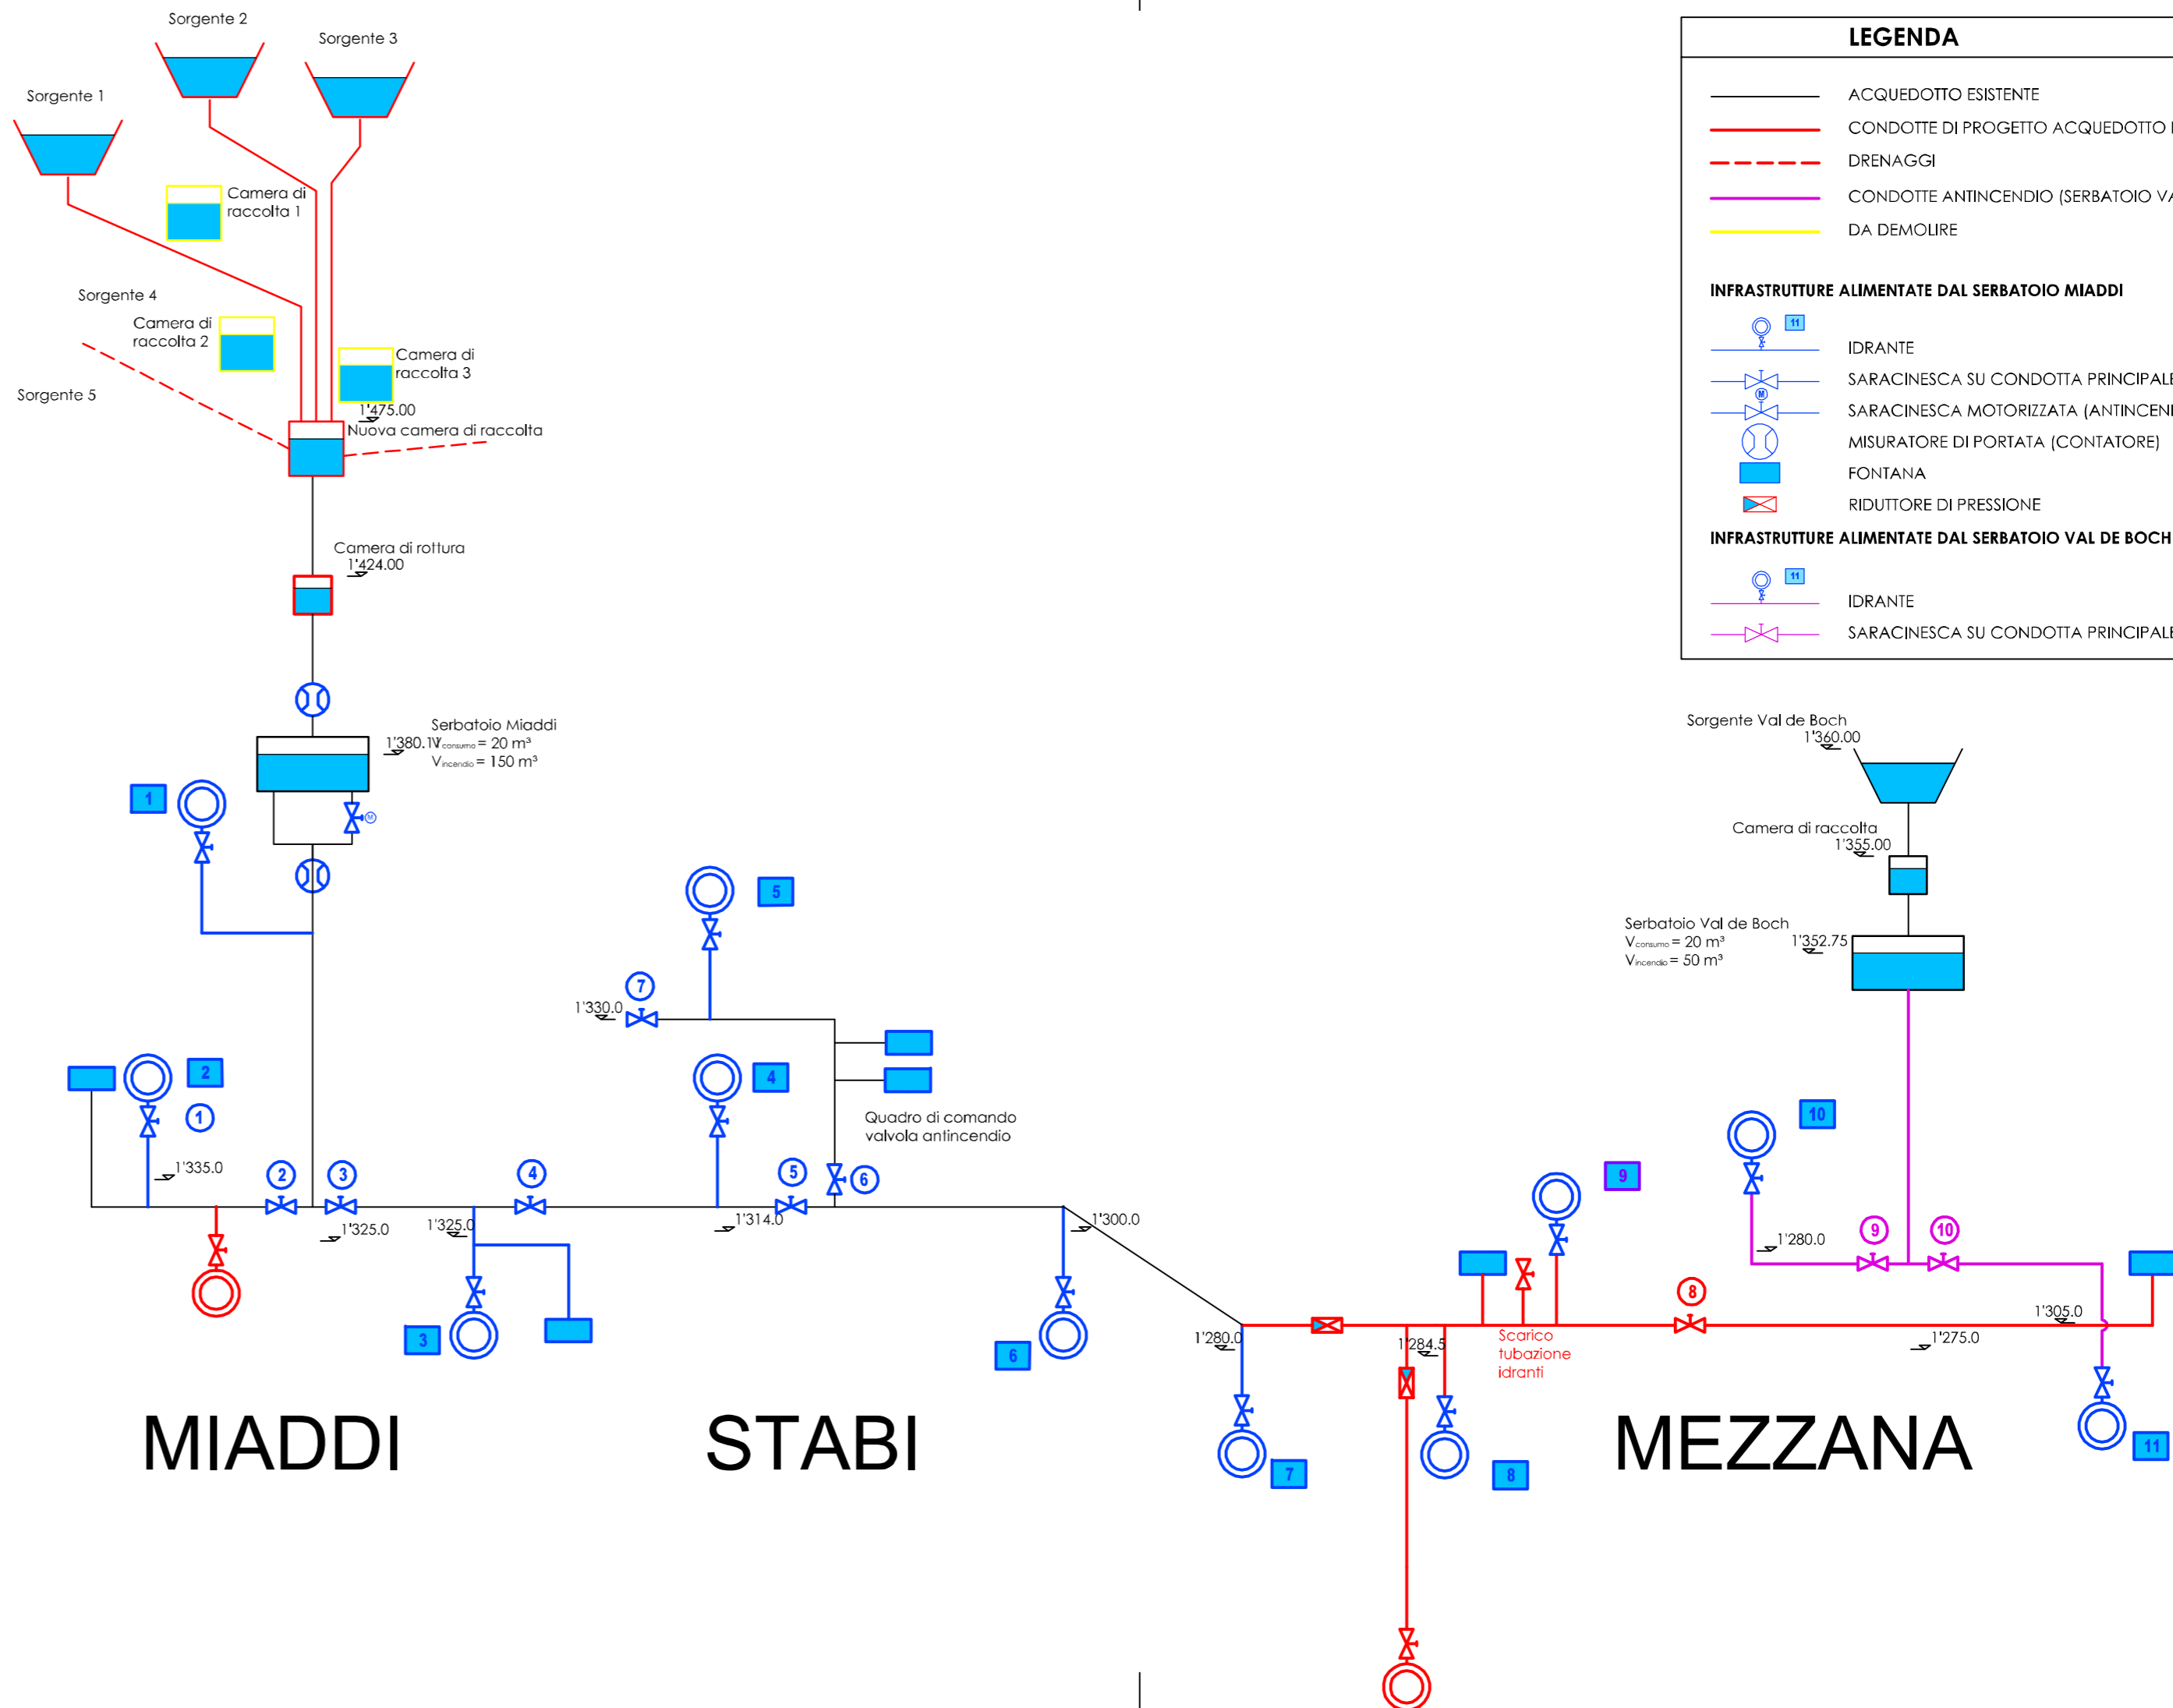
LEGENDA

ACQUEDOTTO ESISTENTE
CONDOTTE DI PROGETTO ACQUEDOTTO
DRENAGGI
CONDOTTE ANTINCENDIO (SERBATOIO VA
DA DEMOLIRE

INFRASTRUTTURE ALIMENTATE DAL SERBATOIO MIADDI
11
IDRANTE
SARACINESCA SU CONDOTTA PRINCIPALE
M
SARACINESCA MOTORIZZATA (ANTINCENI
MISURATORE DI PORTATA (CONTATORE)
FONTANA
RIDUTTORE DI PRESSIONE
INFRASTRUTTURE ALIMENTATE DAL SERBATOIO VAL DE BOCH
11
IDRANTE
SARACINESCA SU CONDOTTA PRINCIPALE

Sorgente 2
Sorgente 3
Sorgente 1
Camera di raccolta 1
Sorgente 4
Camera di raccolta 2
Camera di raccolta 3
Sorgente 5
1'475.00
Nuova camera di raccolta
Camera di rottura
1'424.00
Serbatoio Miaddi
1'380.1 $V_{consumo}$ = 20 m³
$V_{incendio}$ = 150 m³
1
M
5
7
1'330.0
4
2
1
1'335.0
2
3
4
5
6
Quadro di comando valvola antincendio
1'325.0
1'325.0
1'314.0
1'300.0
3
6
Sorgente Val de Boch
1'360.00
Camera di raccolta
1'355.00
Serbatoio Val de Boch
$V_{consumo}$ = 20 m³
$V_{incendio}$ = 50 m³
1'352.75
10
9
1'280.0
9
10
8
1'305.0
1'280.0
1'284.5
Scarico tubazione idranti
1'275.0
7
8
11
MIADDI
STABI
MEZZANA